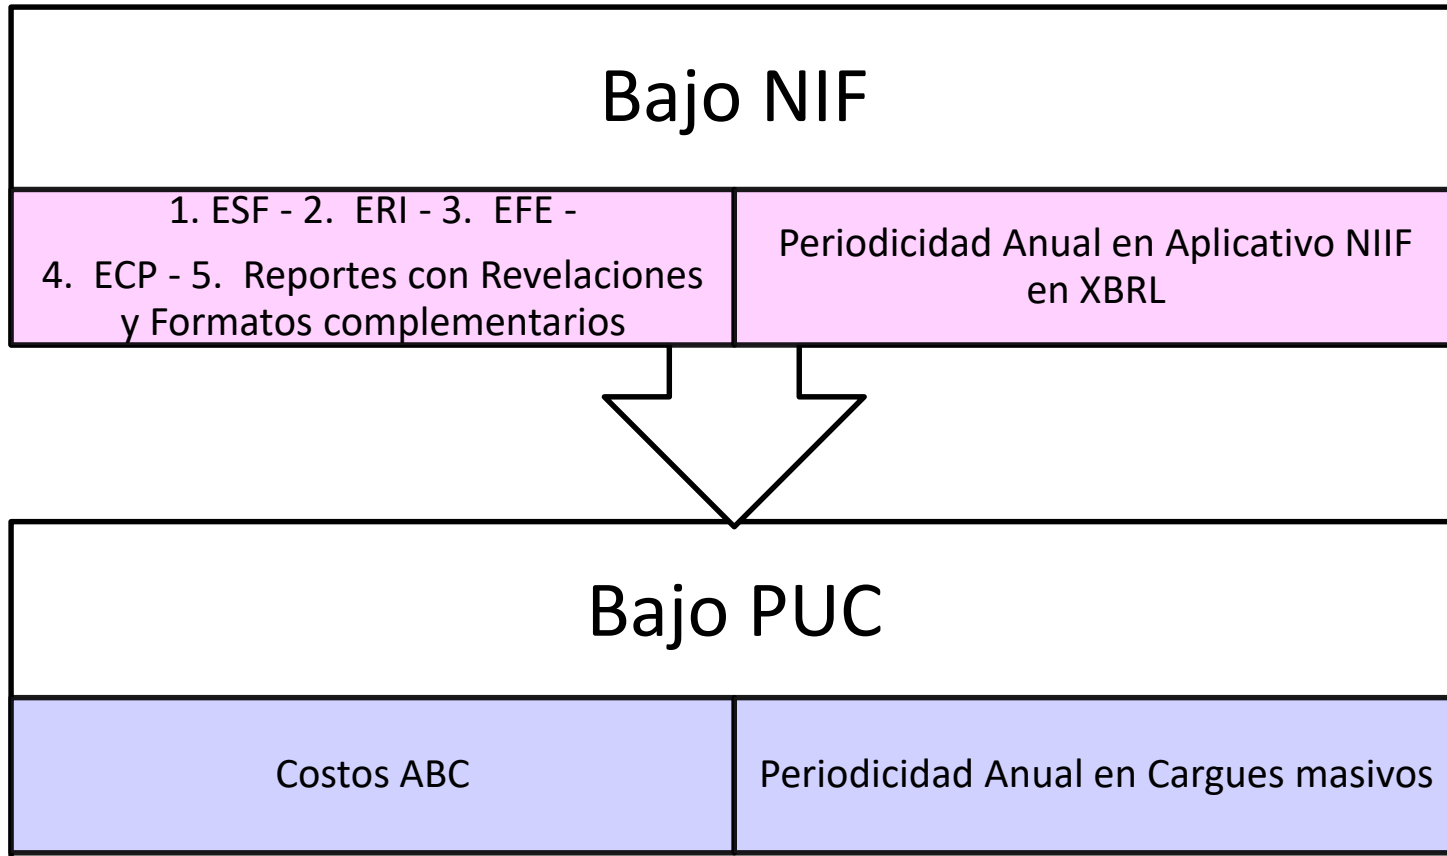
Bajo NIF

1. ESF - 2. ERI - 3. EFE - 4. ECP - 5. Reportes con Revelaciones y Formatos complementarios

Periodicidad Anual en Aplicativo NIIF en XBRL

Bajo PUC

Costos ABC

Periodicidad Anual en Cargues masivos